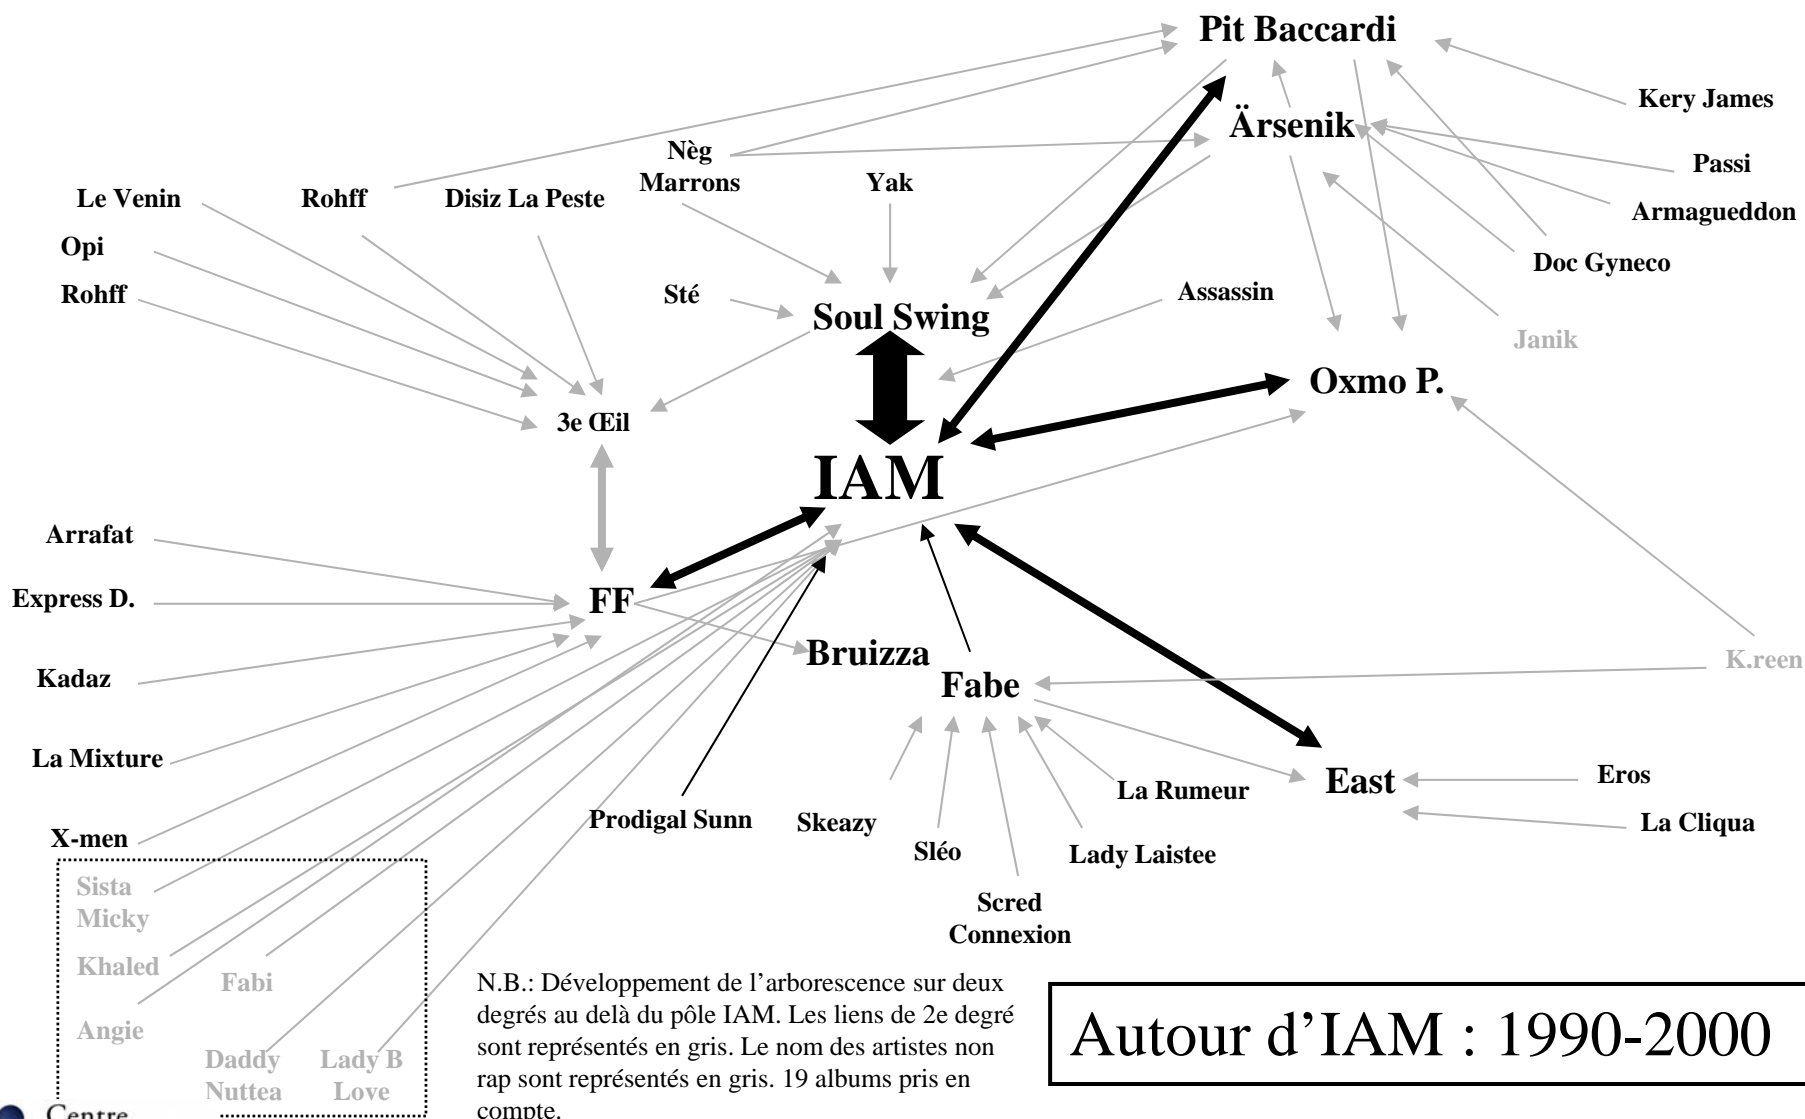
Pit Baccardi

Kery James

Ärsenik

Passi

Armagueddon

Doc Gyneco

Janik

Nèg Marrons

Yak

Le Venin

Rohff

Disiz La Peste

Opi

Rohff

Sté

Soul Swing

Assassin

Oxmo P.

3e Œil

IAM

Arrafat

Express D.

FF

Bruizza

Kadaz

K.reen

Fabe

La Mixture

East

Eros

La Rumeur

Prodigal Sunn

Skeazy

La Cliqua

X-men

Sléo

Lady Laistee

Scred Connexion

Sista Micky

Khaled

Fabi

Angie

Daddy Nuttea

Lady B Love

Centre

N.B.: Développement de l'arborescence sur deux degrés au delà du pôle IAM. Les liens de 2e degré sont représentés en gris. Le nom des artistes non rap sont représentés en gris. 19 albums pris en compte.

Autour d'IAM : 1990-2000